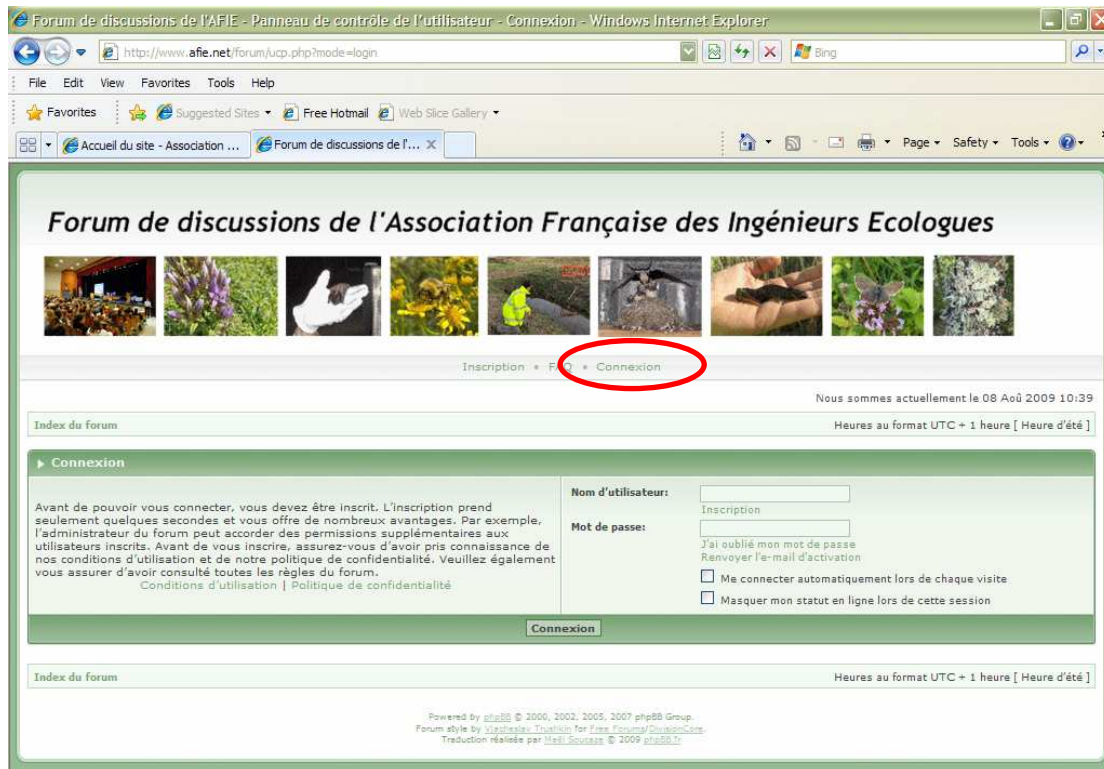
Forum de discussions de l'AFIE - Panneau de contrôle de l'utilisateur - Connexion - Windows Internet Explorer

http://www.afie.net/forum/ucp.php?mode=login

Bing

File Edit View Favorites Tools Help

Favorites Suggested Sites Free Hotmail Web Slice Gallery

Accueil du site - Association ... Forum de discussions de l'...

Page Safety Tools

Forum de discussions de l'Association Française des Ingénieurs Ecologues

Inscription • FAQ • Connexion

Nous sommes actuellement le 08 Aoû 2009 10:39

Index du forum

Heures au format UTC + 1 heure [ Heure d'été ]

Connexion

Avant de pouvoir vous connecter, vous devez être inscrit. L'inscription prend seulement quelques secondes et vous offre de nombreux avantages. Par exemple, l'administrateur du forum peut accorder des permissions supplémentaires aux utilisateurs inscrits. Avant de vous inscrire, assurez-vous d'avoir pris connaissance de nos conditions d'utilisation et de notre politique de confidentialité. Veuillez également vous assurer d'avoir consulté toutes les règles du forum.

Conditions d'utilisation | Politique de confidentialité

Nom d'utilisateur:

Inscription

Mot de passe:

J'ai oublié mon mot de passe

Renvoyer l'e-mail d'activation

Me connecter automatiquement lors de chaque visite

Masquer mon statut en ligne lors de cette session

Connexion

Index du forum

Heures au format UTC + 1 heure [ Heure d'été ]

Powered by phpBB © 2000, 2002, 2005, 2007 phpBB Group.
Forum style by Vjacheslav Trushkin for Free Forums/DivisionCore.
Traduction réalisée par Maël Soucaze © 2009 phpBB.fr